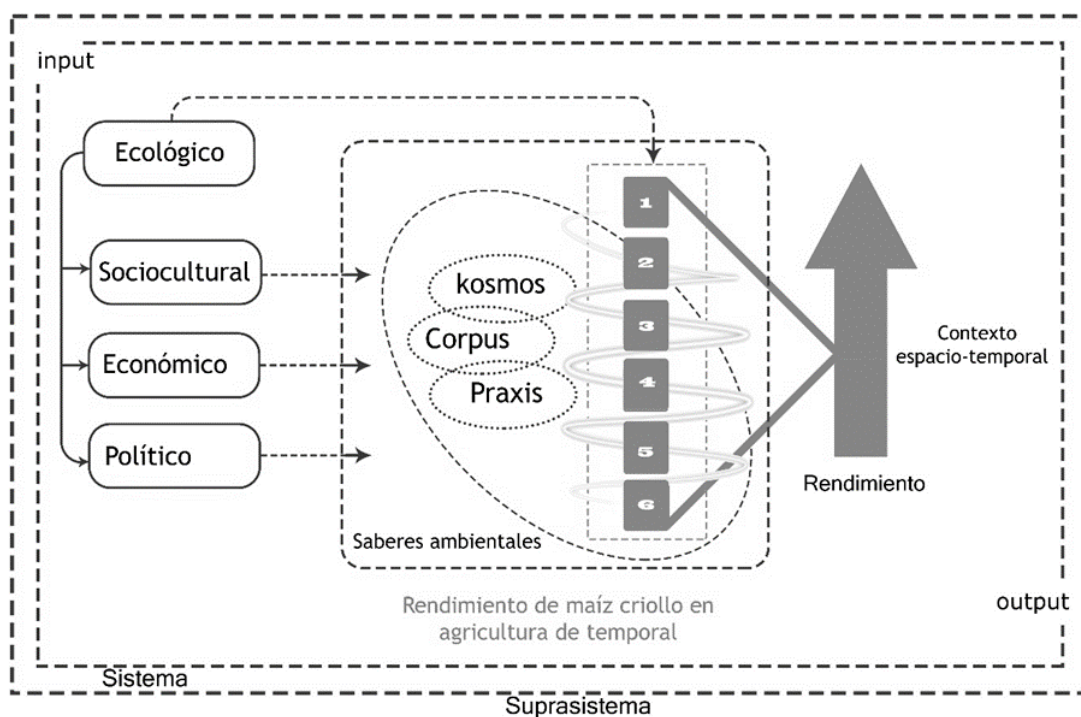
input

Ecológico

Sociocultural

Económico

Político

kosmos

Corpus

Praxis

1

2

3

4

5

6

Contexto espacio-temporal

Rendimiento

Saberes ambientales

Rendimiento de maíz criollo en agricultura de temporal

output

Sistema

Suprasistema